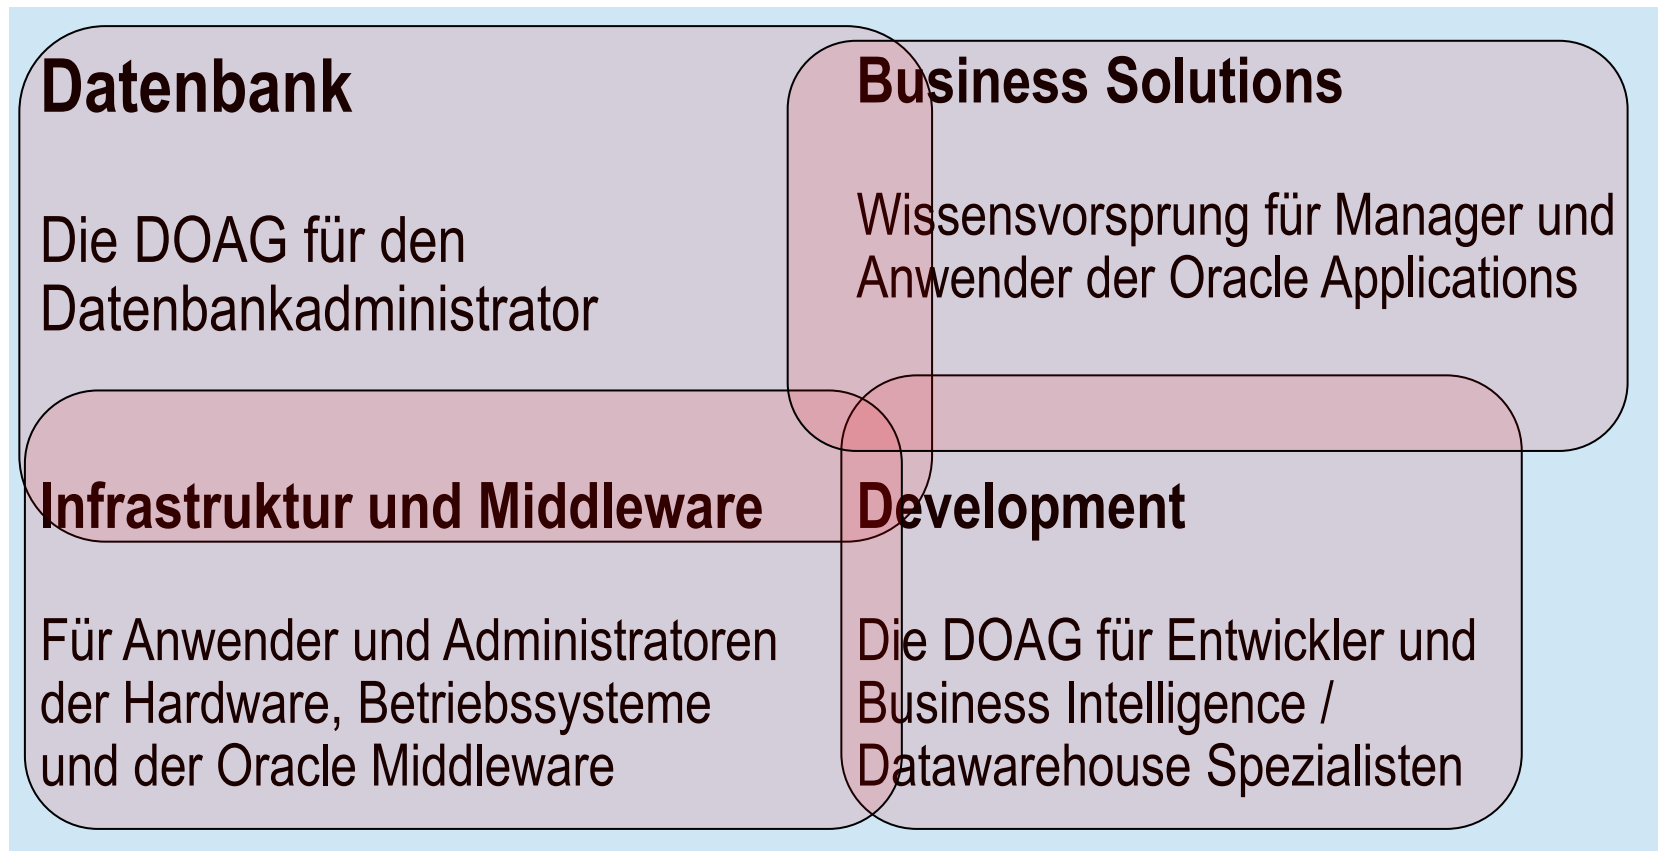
Datenbank

Die DOAG für den Datenbankadministrator

Business Solutions

Wissensvorsprung für Manager und Anwender der Oracle Applications

Infrastruktur und Middleware

Für Anwender und Administratoren der Hardware, Betriebssysteme und der Oracle Middleware

Development

Die DOAG für Entwickler und Business Intelligence / Datawarehouse Spezialisten